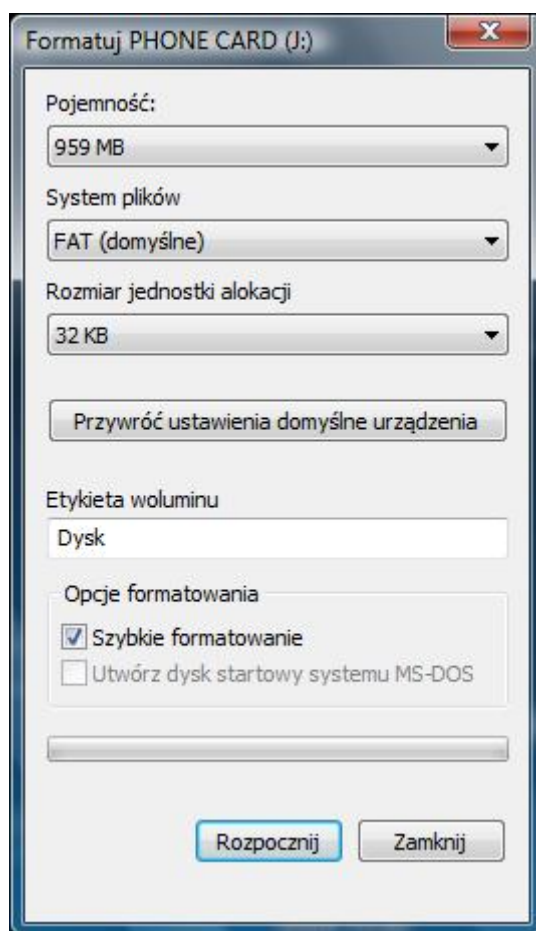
Formatuj PHONE CARD (J:)

X

Pojemność:

959 MB

System plików

FAT (domyślne)

Rozmiar jednostki alokacji

32 KB

Przywróć ustawienia domyślne urządzenia

Etykieta woluminu

Dysk

Opcje formatowania

Szybkie formatowanie

Utwórz dysk startowy systemu MS-DOS

Rozpocznij

Zamknij